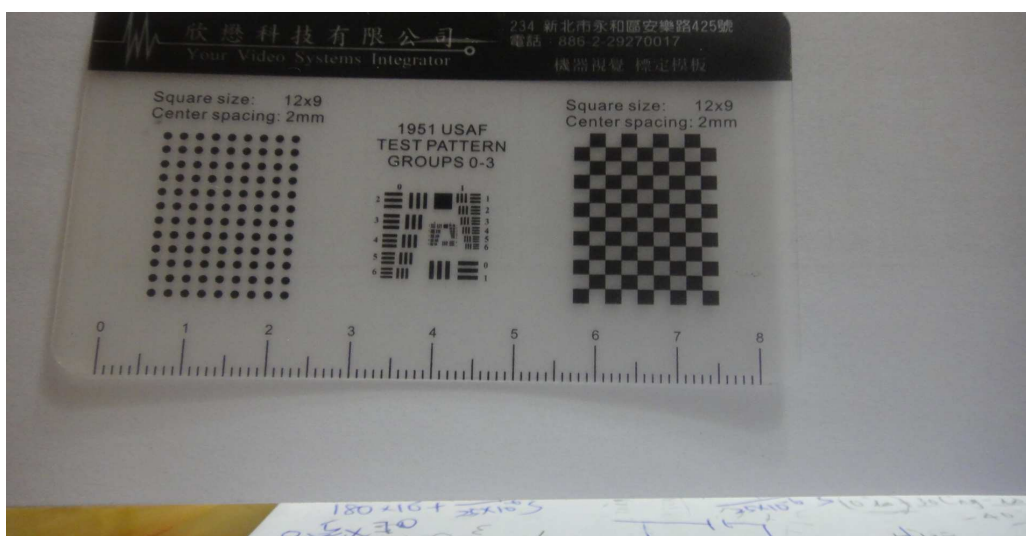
欣巒科技有限公司
Your Video Systems Integrator
234 新北市永和區安東路425號
電話：886 2 29270017
機器視覺 標定模板

Square size: 12x9
Center spacing: 2mm

1951 USAF
TEST PATTERN
GROUPS 0-3

0
2
3
4
5
6
1
2
3
4
5
6
0
1

Square size: 12x9
Center spacing: 2mm

0 1 2 3 4 5 6 7 8

180 x 10 + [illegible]
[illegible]
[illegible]